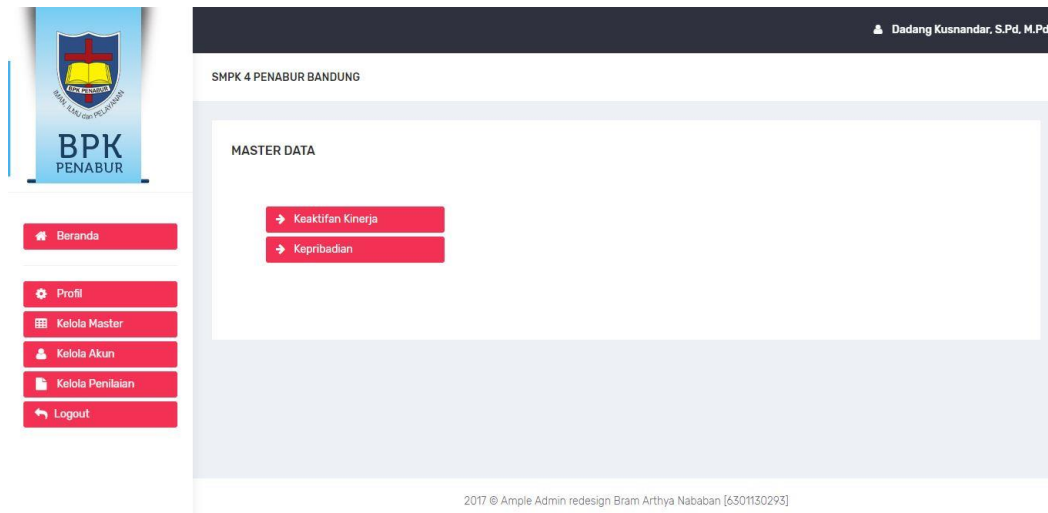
BPK PENABUR
IMAN, ILMU dan PELAYANAN
BPK
PENABUR

Dadang Kusnandar, S.Pd, M.Pd

SMPK 4 PENABUR BANDUNG

Beranda

Profil
Kelola Master
Kelola Akun
Kelola Penilaian
Logout

MASTER DATA

Keaktifan Kinerja
Kepribadian

2017 © Ample Admin redesign Bram Arthya Nababan [6301130293]